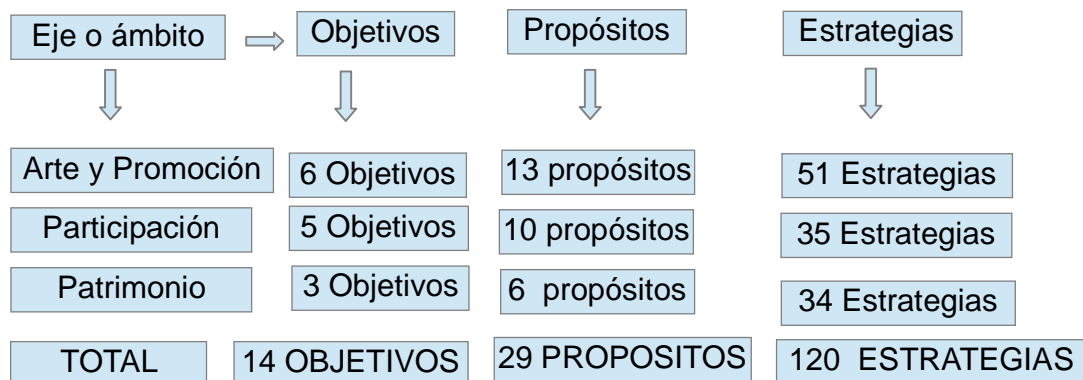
| Eje o ámbito | Objetivos | Propósitos | Estrategias |
|---|---|---|---|
| Arte y Promoción | 6 Objetivos | 13 propósitos | 51 Estrategias |
| Participación | 5 Objetivos | 10 propósitos | 35 Estrategias |
| Patrimonio | 3 Objetivos | 6 propósitos | 34 Estrategias |
| TOTAL | 14 OBJETIVOS | 29 PROPOSITOS | 120 ESTRATEGIAS |